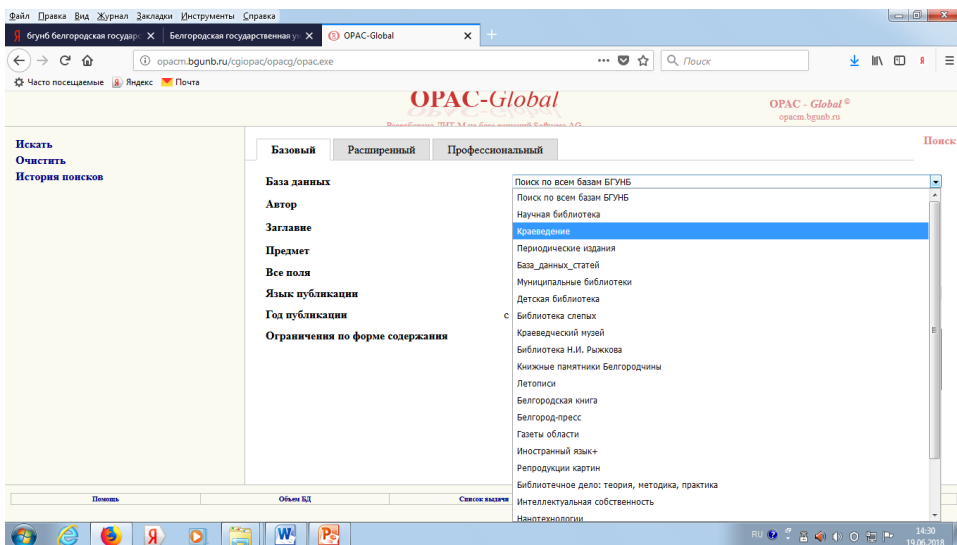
Файл Правка Вид Журнал Закладки Инструменты Справка

бгунб белгородская государс ✕ | Белгородская государственная у ✕ | OPAC-Global ✕ | +

opacm.bgunb.ru/cgiopac/opacg/opac.exe

Поиск

Часто посещаемые | Яндекс | Почта

OPAC-Global

Разработано ДИТ-М на базе решений Software AG

OPAC - Global ©
opacm.bgunb.ru

Поиск

Искать
Очистить
История поисков

Базовый | Расширенный | Профессиональный

База данных
Автор
Заглавие
Предмет
Все поля
Язык публикации
Год публикации с
Ограничения по форме содержания

Поиск по всем базам БГУНБ

Поиск по всем базам БГУНБ
Научная библиотека
Краеведение
Периодические издания
База_данных_статей
Муниципальные библиотеки
Детская библиотека
Библиотека слепых
Краеведческий музей
Библиотека Н.И. Рыжкова
Книжные памятники Белгородчины
Летописи
Белгородская книга
Белгород-пресс
Газеты области
Иностранный язык+
Репродукции картин
Библиотечное дело: теория, методика, практика
Интеллектуальная собственность
Нанотехнологии

Помощь | Объем БД | Список выдачи

RU 14:30 19.06.2018